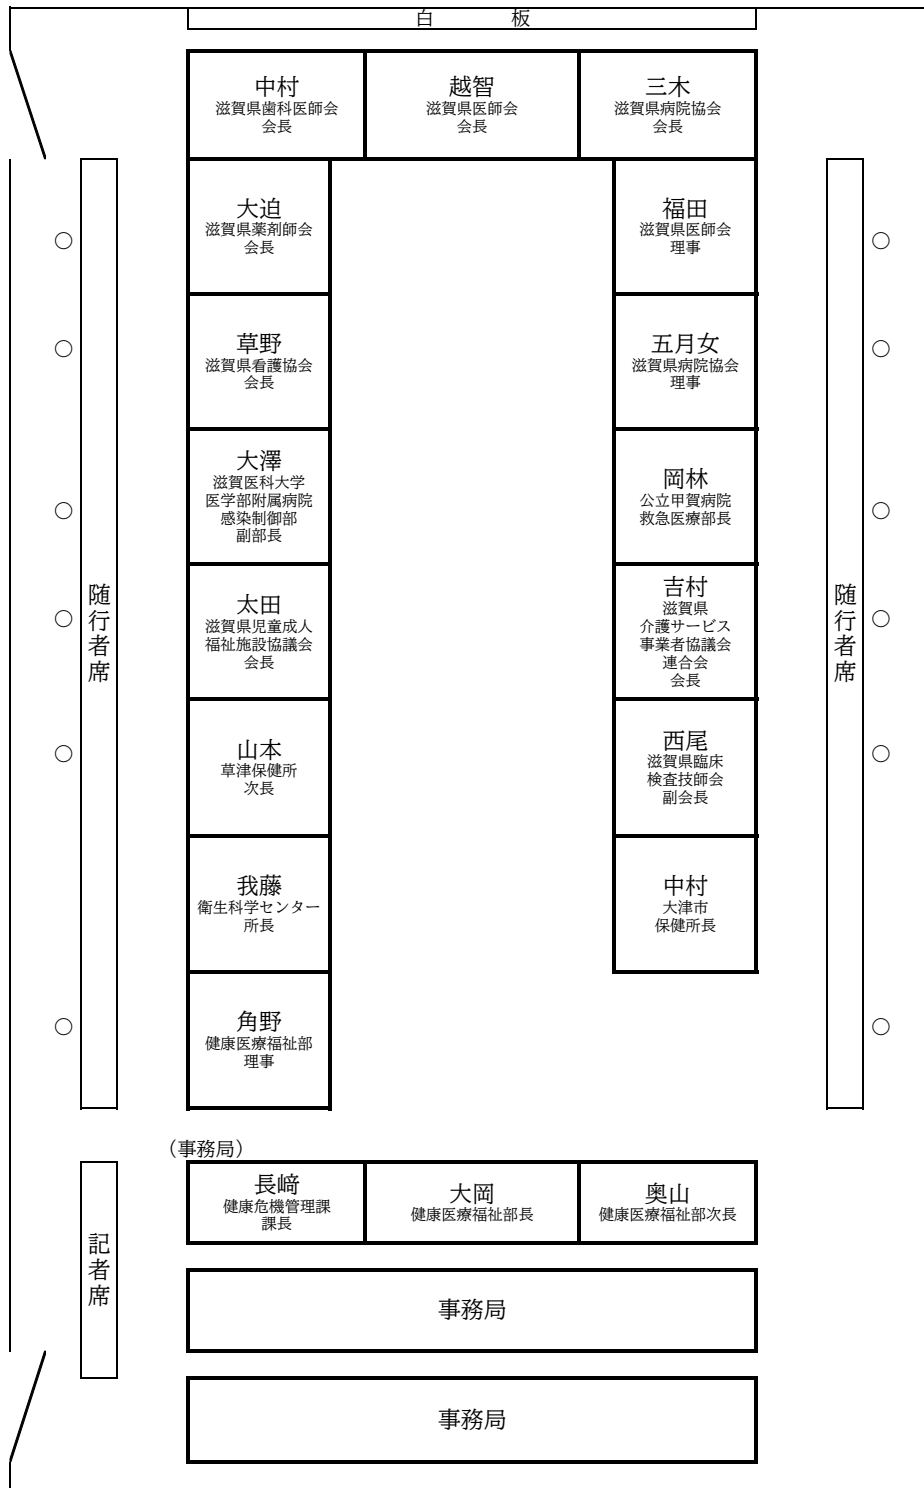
白　板

中村
滋賀県歯科医師会
会長

越智
滋賀県医師会
会長

三木
滋賀県病院協会
会長

随行者席

○
○
○
○
○
○

大迫
滋賀県薬剤師会
会長

草野
滋賀県看護協会
会長

大澤
滋賀医科大学
医学部附属病院
感染制御部
副部長

太田
滋賀県児童成人
福祉施設協議会
会長

山本
草津保健所
次長

我藤
衛生科学センター
所長

角野
健康医療福祉部
理事

福田
滋賀県医師会
理事

五月女
滋賀県病院協会
理事

岡林
公立甲賀病院
救急医療部長

吉村
滋賀県
介護サービス
事業者協議会
連合会
会長

西尾
滋賀県臨床
検査技師会
副会長

中村
大津市
保健所長

随行者席

○
○
○
○
○
○

（事務局）

記者席

長﨑
健康危機管理課
課長

大岡
健康医療福祉部長

奥山
健康医療福祉部次長

事務局

事務局